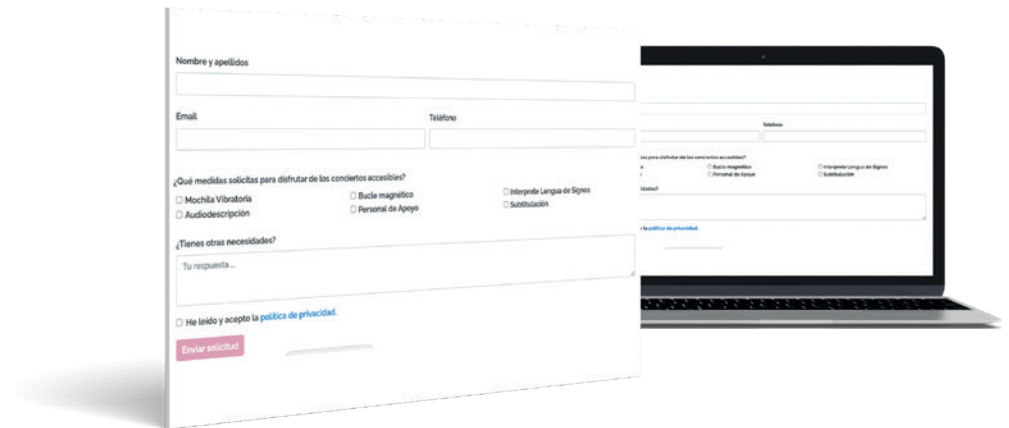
Nombre y apellidos

Email

Teléfono

¿Qué medidas solicitas para disfrutar de los conciertos accesibles?

☐ Mochila Vibratoria
☐ Audiodescripción
☐ Bucle magnético
☐ Personal de Apoyo
☐ Interprete Lengua de Signos
☐ Subtitulación

¿Tienes otras necesidades?

Tu respuesta...

☐ He leído y acepto la política de privacidad.

Enviar solicitud

Teléfono

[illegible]as para disfrutar de los conciertos accesibles?
☐ Bucle magnético
☐ Personal de Apoyo
☐ Interprete Lengua de Signos
☐ Subtitulación

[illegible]idades?

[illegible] la política de privacidad